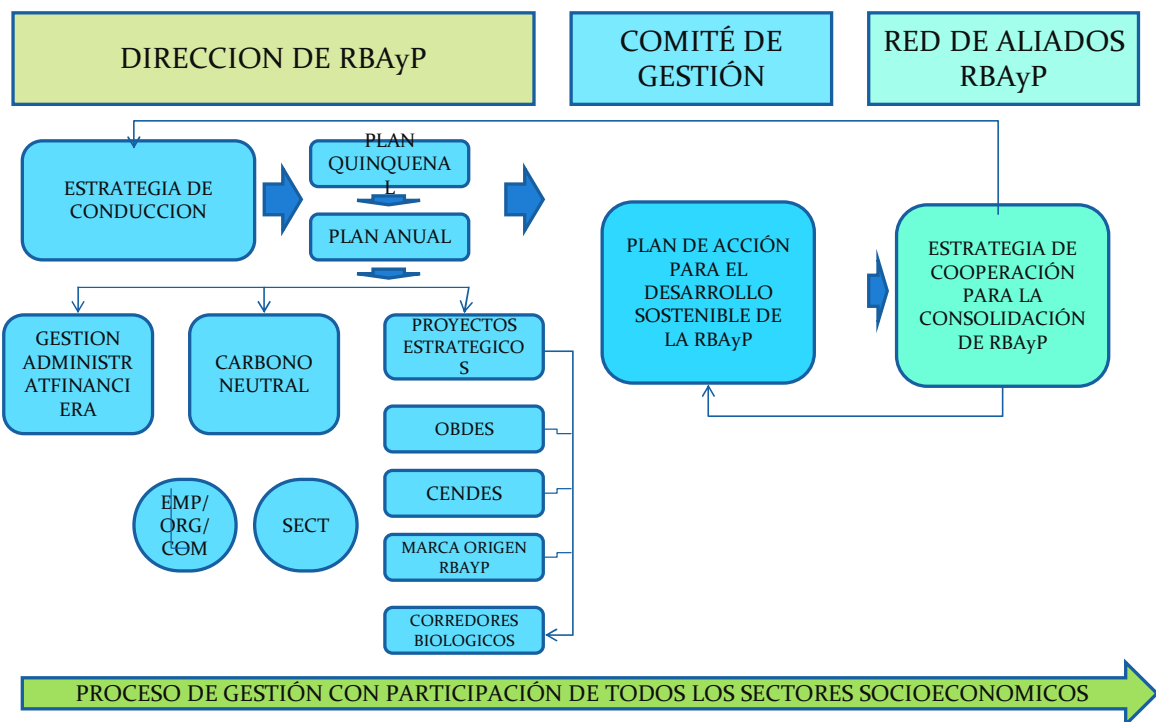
DIRECCION DE RBAyP

COMITÉ DE GESTIÓN

RED DE ALIADOS RBAyP

ESTRATEGIA DE CONDUCCION

PLAN QUINQUENAL

PLAN ANUAL

PLAN DE ACCIÓN PARA EL DESARROLLO SOSTENIBLE DE LA RBAyP

ESTRATEGIA DE COOPERACIÓN PARA LA CONSOLIDACIÓN DE RBAyP

GESTION ADMINISTRATFINANCIERA

CARBONO NEUTRAL

PROYECTOS ESTRATEGICOS

OBDES

CENDES

MARCA ORIGEN RBAYP

CORREDORES BIOLOGICOS

EMP/ ORG/ COM

SECT

PROCESO DE GESTIÓN CON PARTICIPACIÓN DE TODOS LOS SECTORES SOCIOECONOMICOS